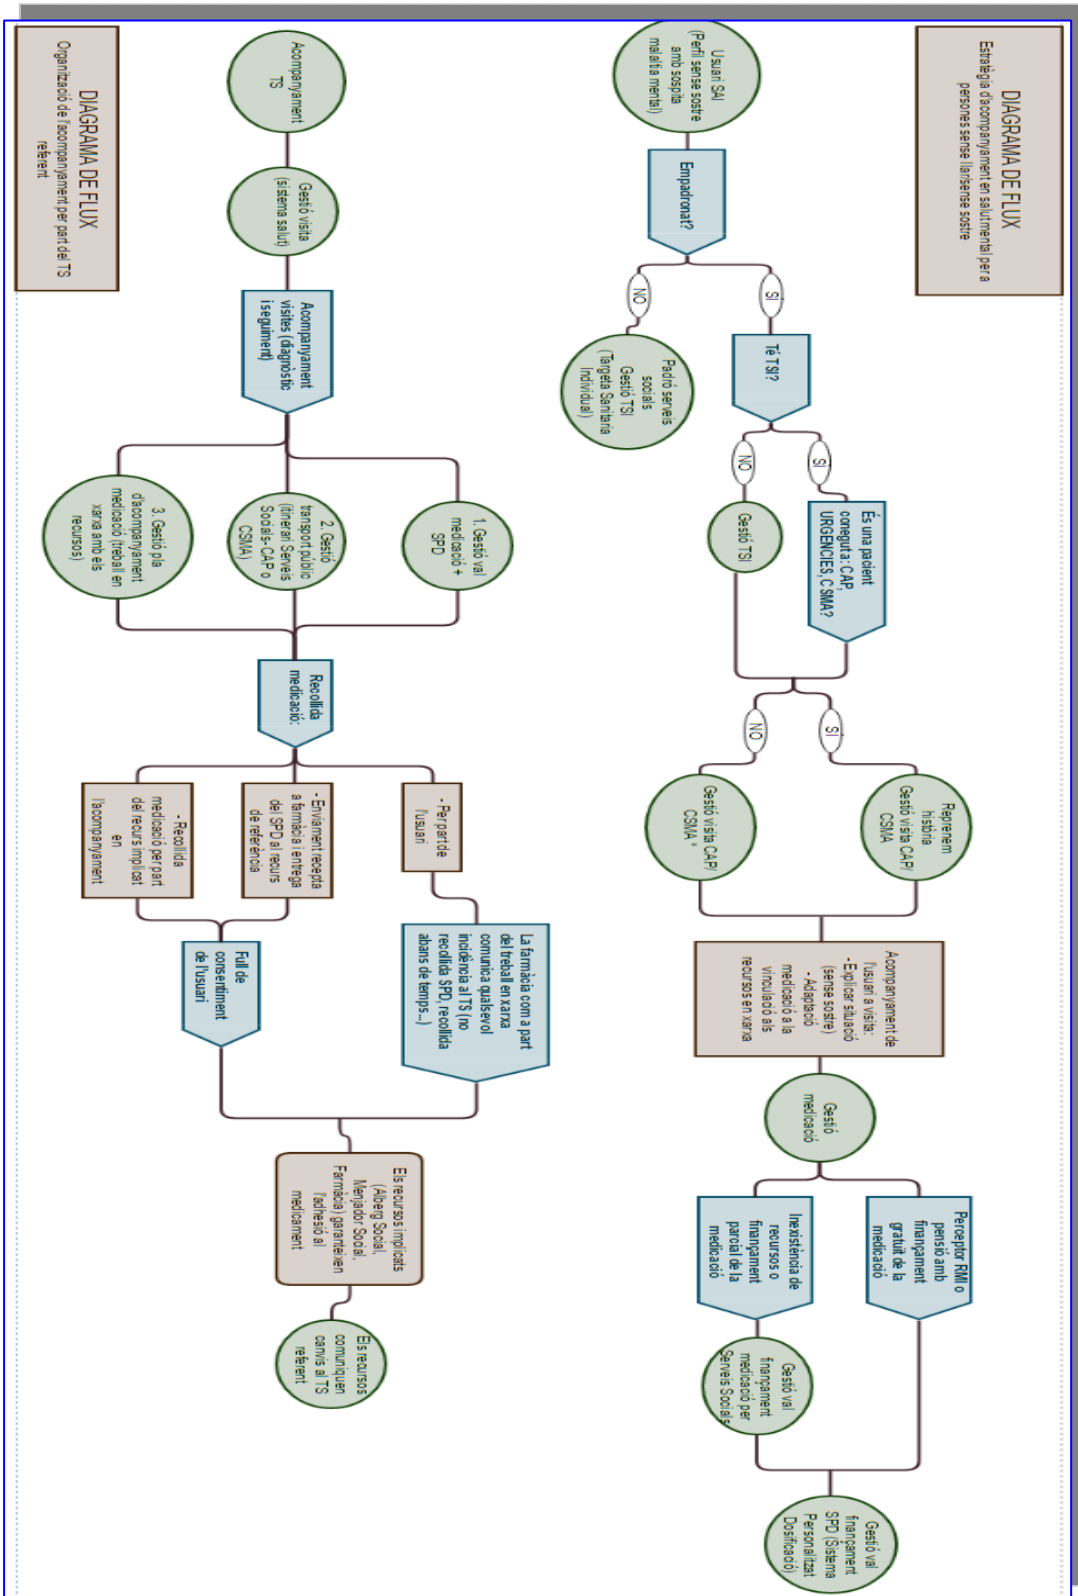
DIAGRAMA DE FLUX
Estratègia d'acompanyament en salut mental per a persones sense llar/sense sostre

Usuari SAI (Perfil sense sostre amb sospita malaltia mental)

Empadronat?

SI

NO

Padró serveis socials Gestió TSI (Targeta Sanitària Individual)

Té TSI?

SI

NO

Gestió TSI

És una pacient conegut a: CAP, URGENCIES, CSMA?

SI

NO

Reprenem història Gestió visita CAP/ CSMA

Gestió visita CAP/ CSMA*

Acompanyament de l'usuari a visita:
- Explicar situació (sense sostre)
- Adaptació medicació a la vinculació als recursos en xarxa

Gestió medicació

Perceptor RMI o pensió amb finançament gratuït de la medicació

Inexistència de recursos o finançament parcial de la medicació

Gestió val finançament medicació per Serveis Socials

Gestió val finançament SPD (Sistema Personalitzat Dosificació)

DIAGRAMA DE FLUX
Organització de l'acompanyament per part del TS referent

Acompanyament TS

Gestió visita (sistema salut)

Acompanyament visites (diagnòstic i seguiment)

1. Gestió val medicació + SPD

2. Gestió transport públic (itinerari Serveis Socials- CAP o CSMA)

3. Gestió pla d'acompanyament medicació (treball en xarxa amb els recursos)

Recollida medicació:

- Per part de l'usuari

- Enviament recepta a farmàcia i entrega del SPD al recurs de referència

- Recollida medicació per part del recurs implicat en l'acompanyament

La farmàcia com a part del treball en xarxa comunica qualsevol incidència al TS (no recollida SPD, recollida abans de temps...)

Full de consentiment de l'usuari

Els recursos implicats (Alberg Social, Menjador Social, Farmàcia) garanteixen l'adhesió al medicament

Els recursos comuniquen canvis al TS referent